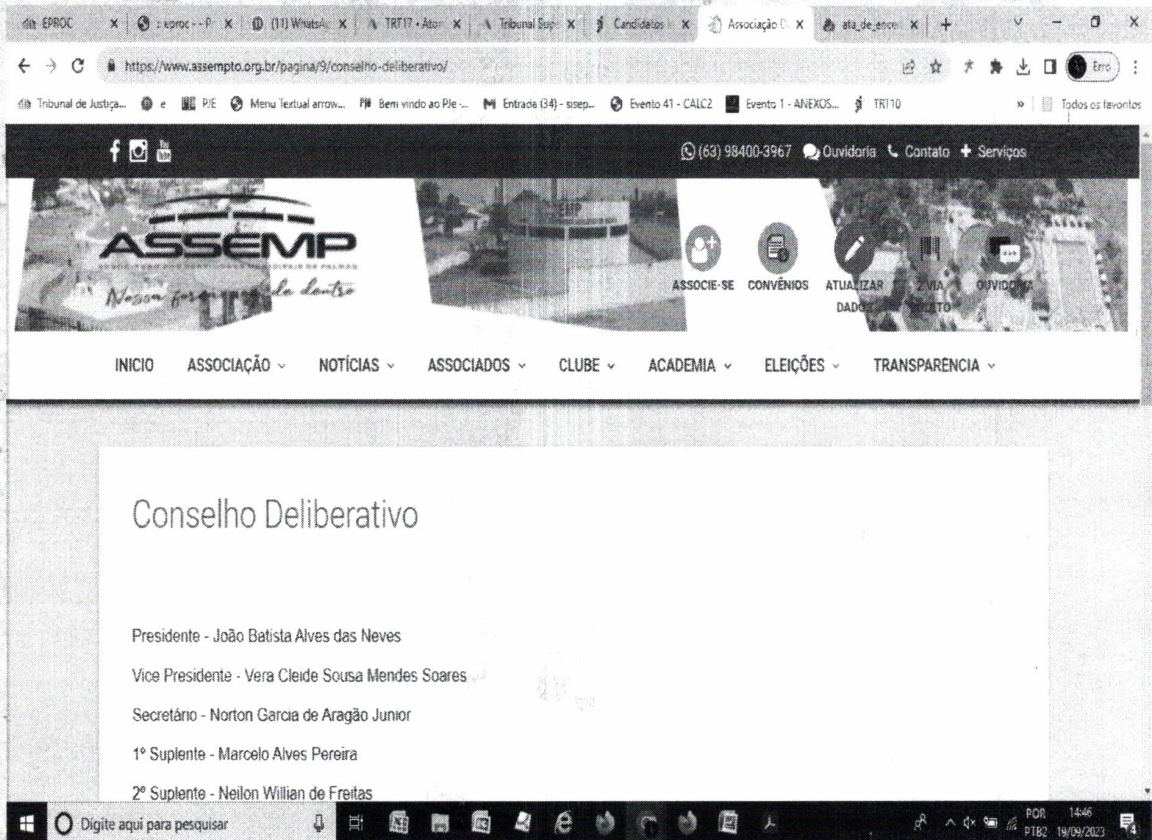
EPROC | :eproc - P | (11) WhatsAp | TRT17 - Ato | Tribunal Sup | Candidatos | Associação D | ata_de_ence | +

https://www.assempto.org.br/pagina/9/conselho-deliberativo/

Erro

Tribunal de Justiça... | e | PJE | Menu Textual arrow... | Bem vindo ao PJe -... | Entrada (34) - sisep... | Evento 41 - CALC2 | Evento 1 - ANEXOS... | TRT10 | Todos os favoritos

(63) 98400-3967 Ouvidoria Contato + Serviços

ASSEMP

Nossa força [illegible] dentro

ASSOCIE-SE CONVÊNIOS ATUALIZAR DADOS 2 VIA BOLETO OUVIDORIA

INICIO ASSOCIAÇÃO NOTÍCIAS ASSOCIADOS CLUBE ACADEMIA ELEIÇÕES TRANSPARENCIA

Conselho Deliberativo

Presidente - João Batista Alves das Neves

Vice Presidente - Vera Cleide Sousa Mendes Soares

Secretário - Norton Garcia de Aragão Junior

1º Suplente - Marcelo Alves Pereira

2º Suplente - Neilon Willian de Freitas

Digite aqui para pesquisar

POR PTB2 14:46 19/09/2023